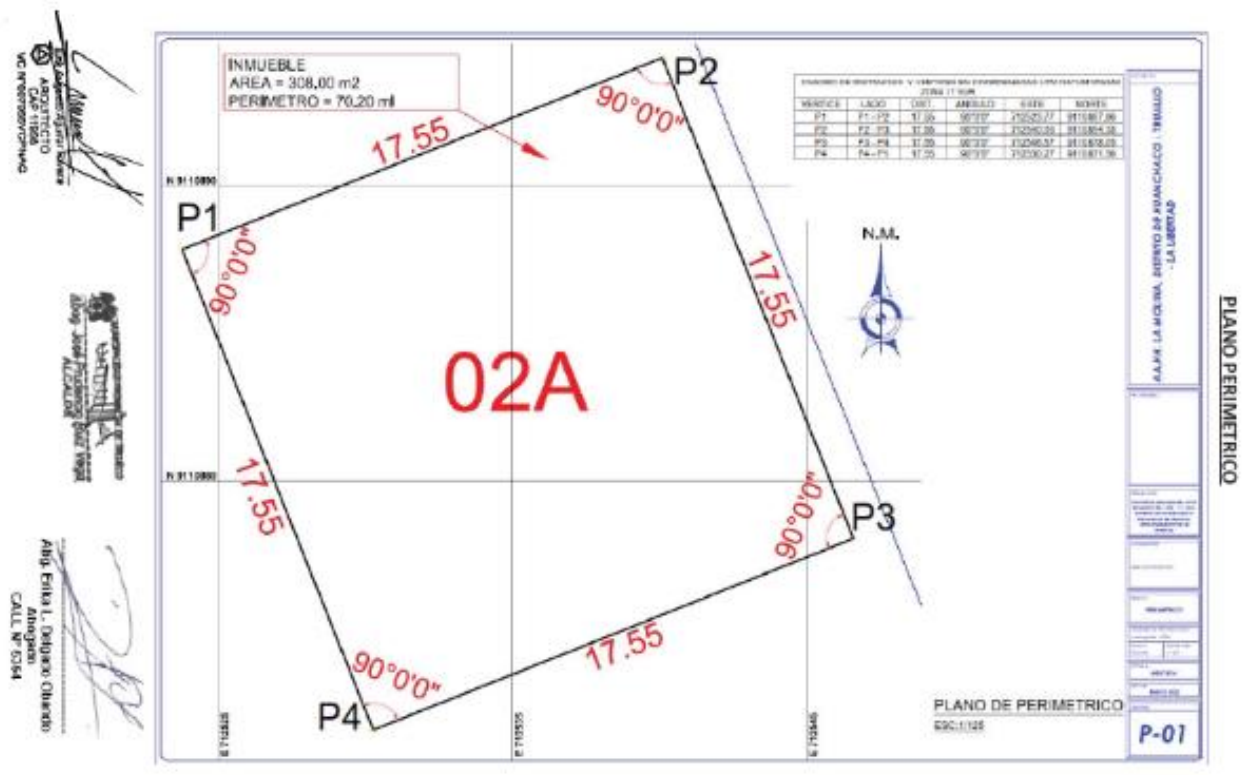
ARQUITECTO
CAP 11938

Abog. José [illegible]
ALCALDE

Abg. Erika L. Delgado Olivado
Abogado
CALL N° 5354

INMUEBLE
AREA = 308.00 m2
PERIMETRO = 70.20 ml

P2
P1
P3
P4

90°0'0"
90°0'0"
90°0'0"
90°0'0"

17.55
17.55
17.55
17.55

02A

N.M.

N 9110890
N 9110860

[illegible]

| VERTICE | LADO | DIST. | ANGULO | ESTE | NORTE |
|---|---|---|---|---|---|
| P1 | P1 - P2 | 17.55 | 90°0'0" | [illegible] | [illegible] |
| P2 | P2 - P3 | 17.55 | 90°0'0" | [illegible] | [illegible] |
| P3 | P3 - P4 | 17.55 | 90°0'0" | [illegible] | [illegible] |
| P4 | P4 - P1 | 17.55 | 90°0'0" | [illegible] | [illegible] |

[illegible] LA MOLINA, DISTRITO DE HUANCHACO, TRUJILLO - LA LIBERTAD

PLANO PERIMETRICO

PLANO DE PERIMETRICO
ESC: 1/125

P-01